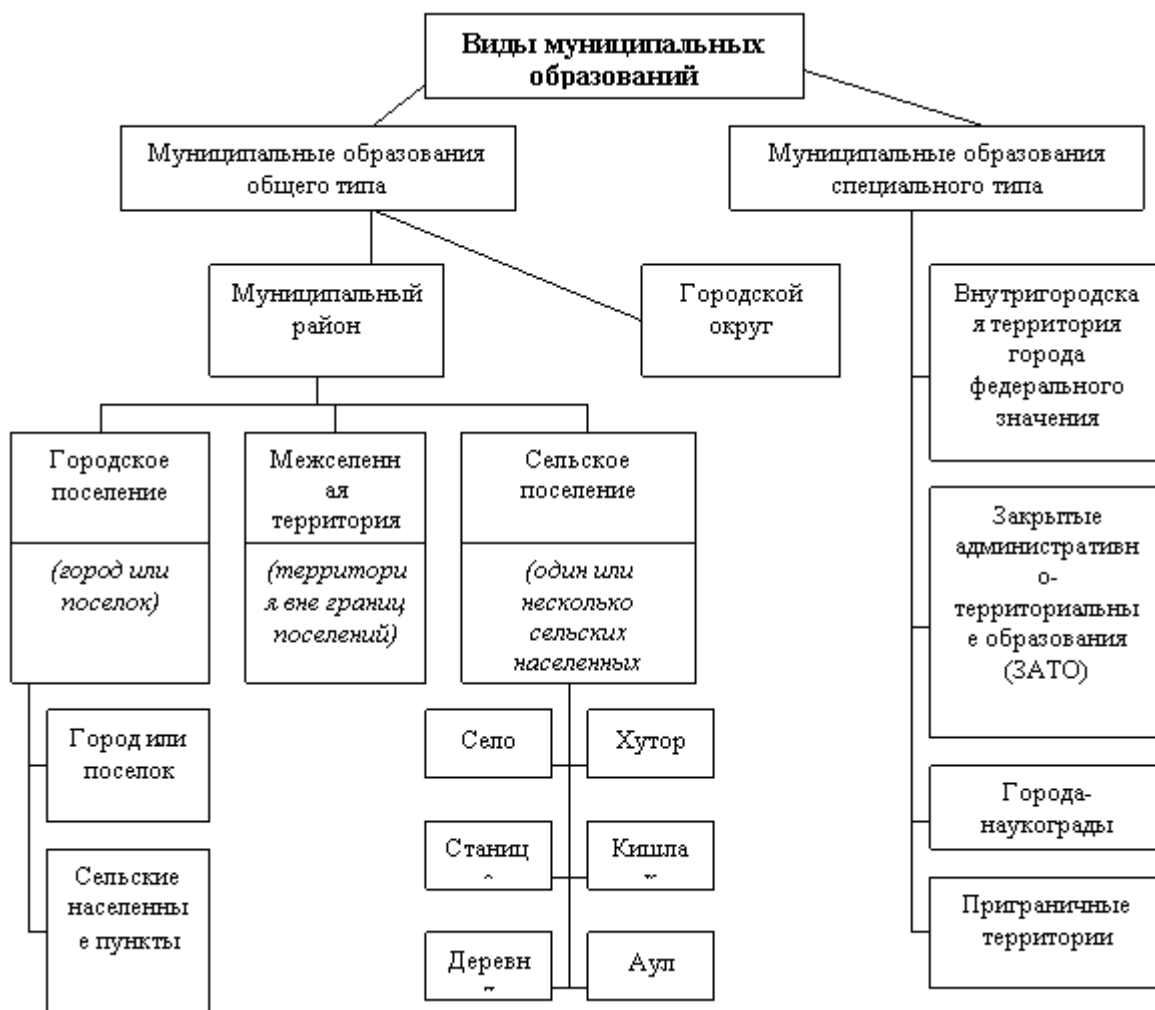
Виды муниципальных образований

Муниципальные образования общего типа

Муниципальные образования специального типа

Муниципальный район

Городской округ

Городское поселение

(город или поселок)

Межселенная территория

(территория вне границ поселений)

Сельское поселение

(один или несколько сельских населенных

Город или поселок

Сельские населенные пункты

Село

Хутор

Станиц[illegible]

Кишла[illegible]

Деревн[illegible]

Аул

Внутригородская территория города федерального значения

Закрытые административно-территориальные образования (ЗАТО)

Города-наукограды

Приграничные территории